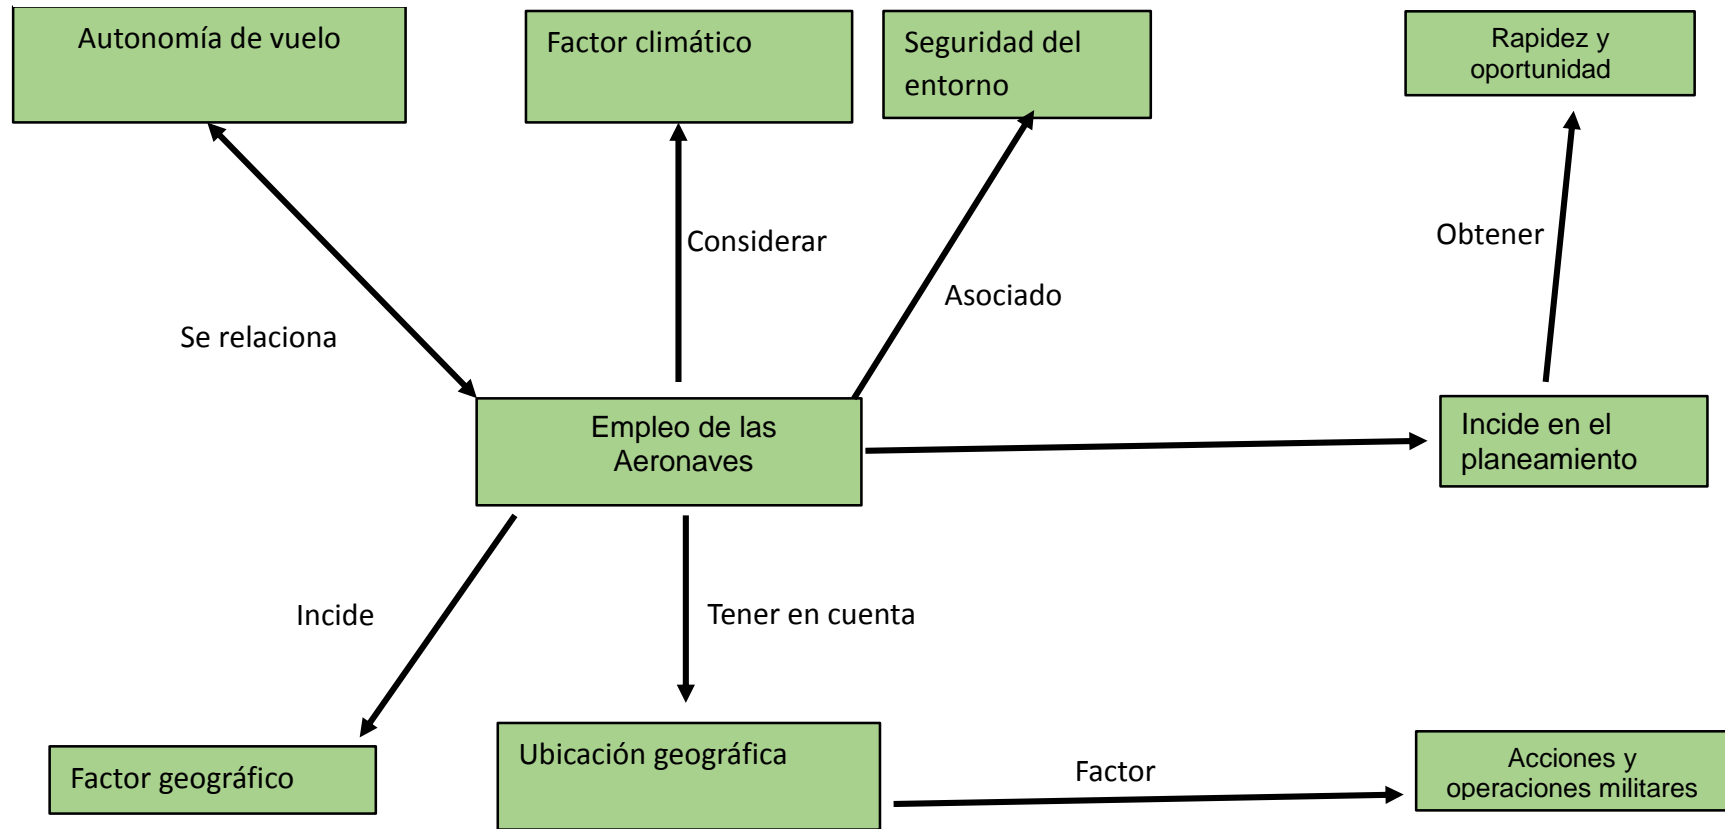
Autonomía de vuelo

Factor climático

Seguridad del entorno

Rapidez y oportunidad

Considerar

Obtener

Asociado

Se relaciona

Empleo de las Aeronaves

Incide en el planeamiento

Incide

Tener en cuenta

Factor geográfico

Ubicación geográfica

Factor

Acciones y operaciones militares